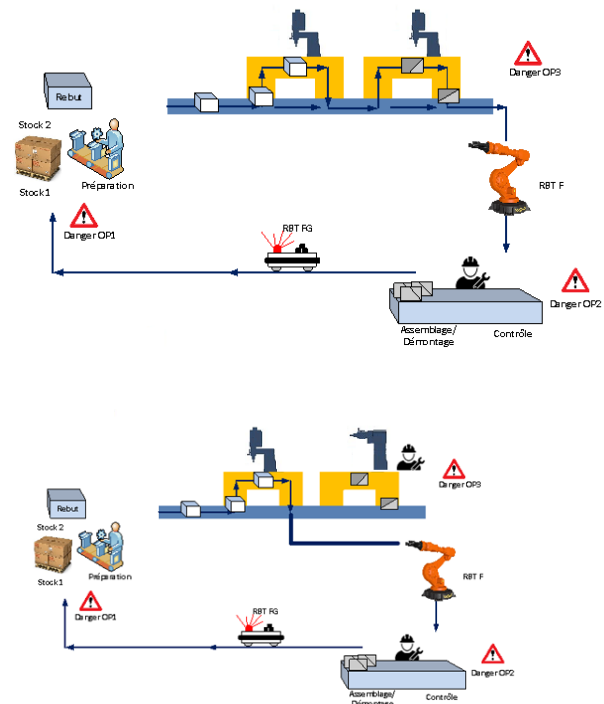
Rebut

Stock 2

Stock 1

Préparation

Danger OP3

RBT F

Danger OP1

RBT FG

Danger OP2

Assemblage/ Démontage

Contrôle

Rebut

Stock 2

Stock 1

Préparation

Danger OP3

RBT F

Danger OP1

RBT FG

Danger OP2

Assemblage/ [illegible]

Contrôle